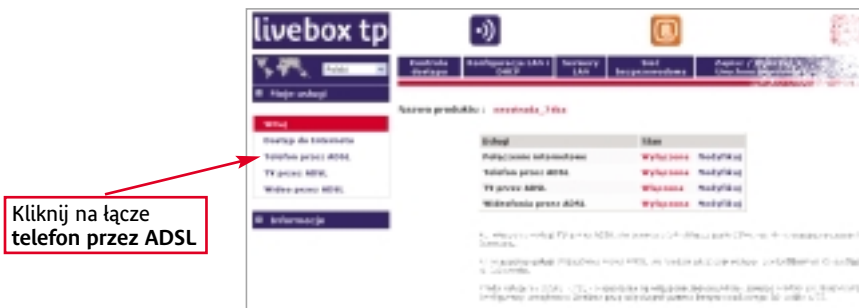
livebox tp

Polski

Moje usługi

Witaj

Dostęp do Internetu

Telefon przez ADSL

TV przez ADSL

Wideo przez ADSL

Informacje

Kontrola dostępu

Konfiguracja LAN i DHCP

Serwery LAN

Sieć bezprzewodowa

Zapisz / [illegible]

Nazwa produktu : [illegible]

| Usługi | Stan | |
|---|---|---|
| Połączenie internetowe | Wyłączone | Modyfikuj |
| Telefon przez ADSL | Wyłączone | Modyfikuj |
| TV przez ADSL | Wyłączone | Modyfikuj |
| Wideofonia przez ADSL | Wyłączone | Modyfikuj |

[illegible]

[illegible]

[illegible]

Kliknij na łącze telefon przez ADSL